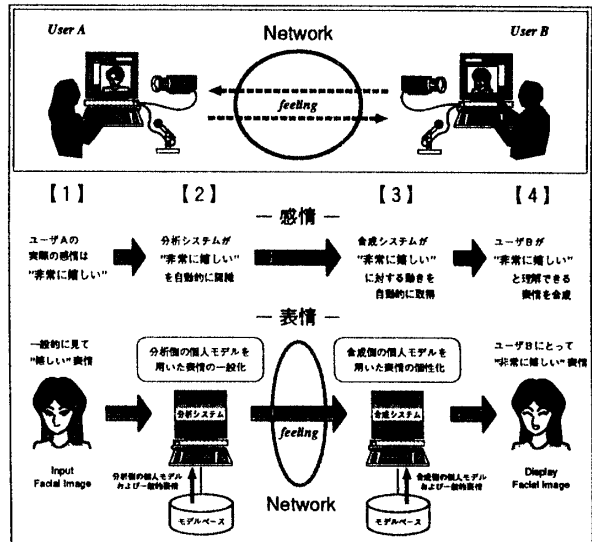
User A

Network

User B

feeling

【1】 【2】 【3】 【4】

— 感情 —

ユーザAの実際の感情は"非常に嬉しい"

分析システムが"非常に嬉しい"を自動的に認識

合成システムが"非常に嬉しい"に対する動きを自動的に取得

ユーザBが"非常に嬉しい"と理解できる表情を合成

— 表情 —

一般的に見て"嬉しい"表情

分析側の個人モデルを用いた表情の一般化

合成側の個人モデルを用いた表情の個性化

ユーザBにとって"非常に嬉しい"表情

分析システム

feeling

合成システム

Input Facial Image

分析側の個人モデルおよび一般的表情

モデルベース

Network

合成側の個人モデルおよび一般的表情

モデルベース

Display Facial Image